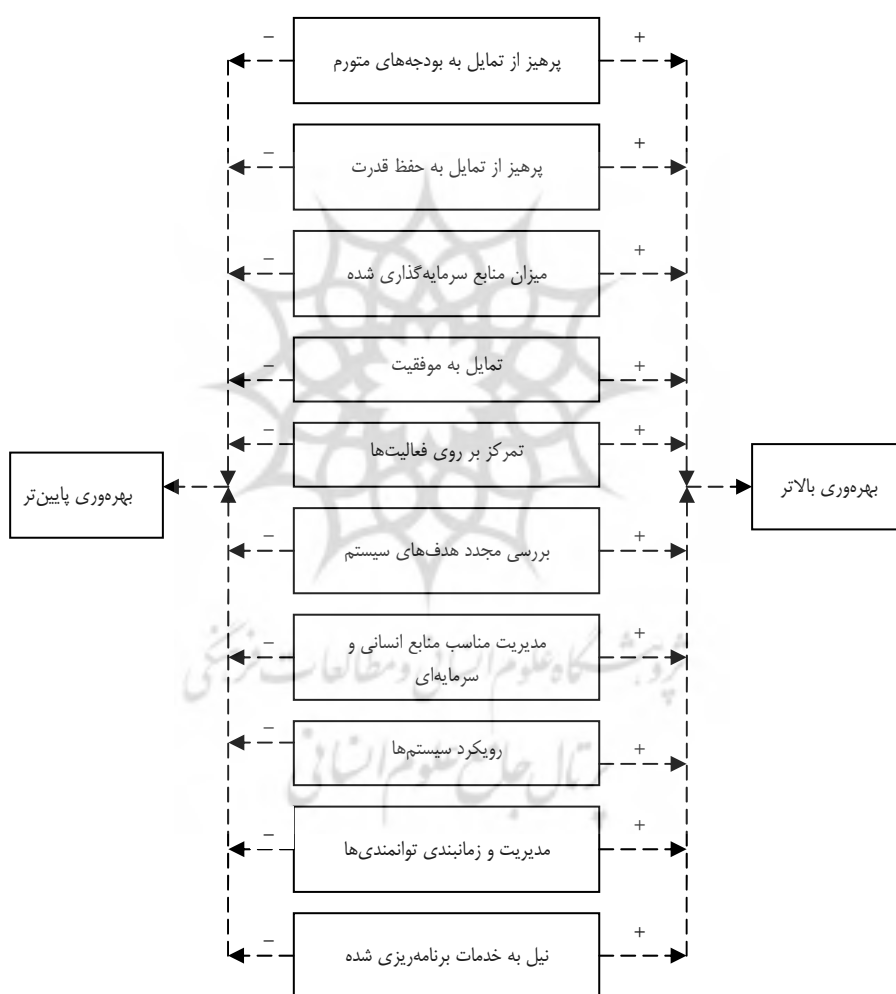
بهره‌وری بالاتر

بهره‌وری پایین‌تر

+
پرهیز از تمایل به بودجه‌های متورم
−

+
پرهیز از تمایل به حفظ قدرت
−

+
میزان منابع سرمایه‌گذاری شده
−

+
تمایل به موفقیت
−

+
تمرکز بر روی فعالیت‌ها
−

+
بررسی مجدد هدف‌های سیستم
−

+
مدیریت مناسب منابع انسانی و سرمایه‌ای
−

+
رویکرد سیستم‌ها
−

+
مدیریت و زمانبندی توانمندی‌ها
−

+
نیل به خدمات برنامه‌ریزی شده
−

پژوهشگاه علوم انسانی و مطالعات فرهنگی
پرتال جامع علوم انسانی